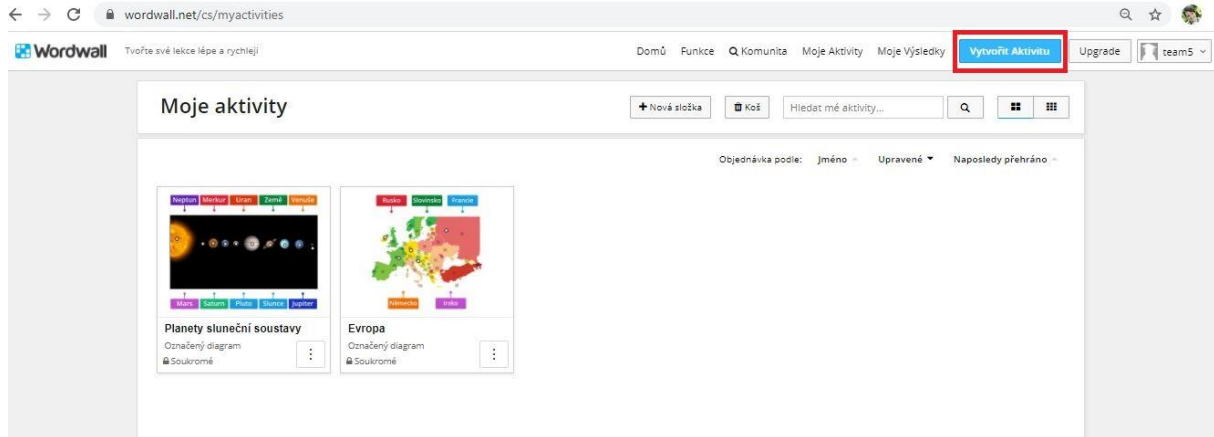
wordwall.net/cs/myactivities

Wordwall Tvořte své lekce lépe a rychleji

Domů Funkce Komunita Moje Aktivity Moje Výsledky Vytvořit Aktivitu Upgrade team5

Moje aktivity

+ Nová složka Koš Hledat mé aktivity...

Objednávka podle: Jméno Upravené Naposledy přehráno

Neptun Merkur Uran Země Venuše
Mars Saturn Pluto Slunce Jupiter

Planety sluneční soustavy
Označený diagram
Soukromé

Rusko Slovinsko Francie
Německo Irsko

Evropa
Označený diagram
Soukromé